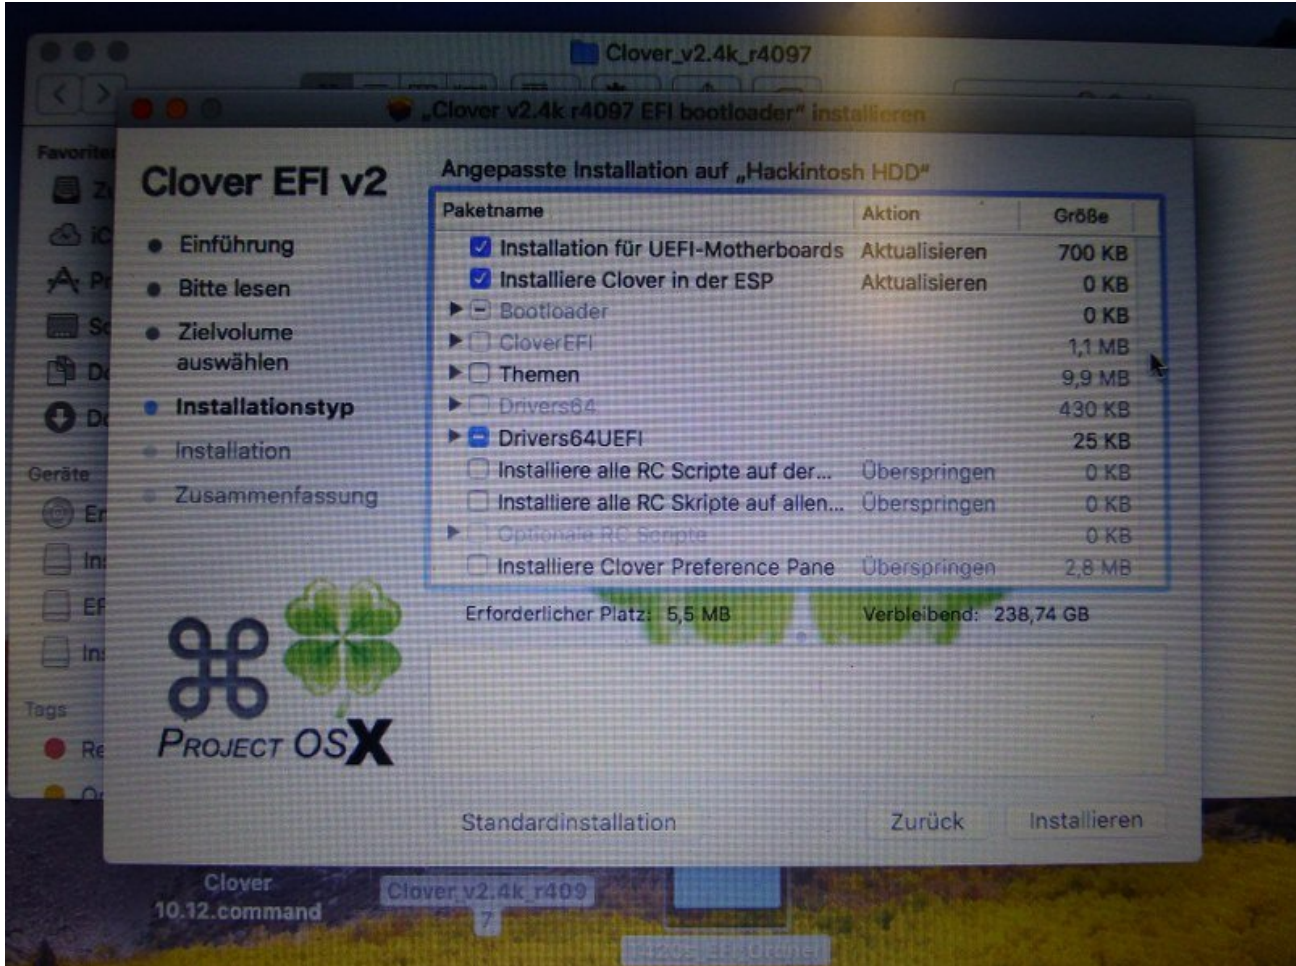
Clover_v2.4k_r4097

„Clover v2.4k r4097 EFI bootloader" installieren

Favoriten
Z
iC
Pr
Sc
Do
Do
Geräte
Er
In
EF
In
Tags
Re
Or

Clover EFI v2

Einführung
Bitte lesen
Zielvolume auswählen
Installationstyp
Installation
Zusammenfassung

Angepasste Installation auf „Hackintosh HDD"

| Paketname | Aktion | Größe |
|---|---|---|
| Installation für UEFI-Motherboards | Aktualisieren | 700 KB |
| Installiere Clover in der ESP | Aktualisieren | 0 KB |
| Bootloader | | 0 KB |
| CloverEFI | | 1,1 MB |
| Themen | | 9,9 MB |
| Drivers64 | | 430 KB |
| Drivers64UEFI | | 25 KB |
| Installiere alle RC Scripte auf der... | Überspringen | 0 KB |
| Installiere alle RC Skripte auf allen... | Überspringen | 0 KB |
| Optionale RC Scripte | | 0 KB |
| Installiere Clover Preference Pane | Überspringen | 2,8 MB |

Erforderlicher Platz: 5,5 MB
Verbleibend: 238,74 GB

PROJECT OSX

Standardinstallation
Zurück
Installieren

Clover 10.12.command
Clover_v2.4k_r4097
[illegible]